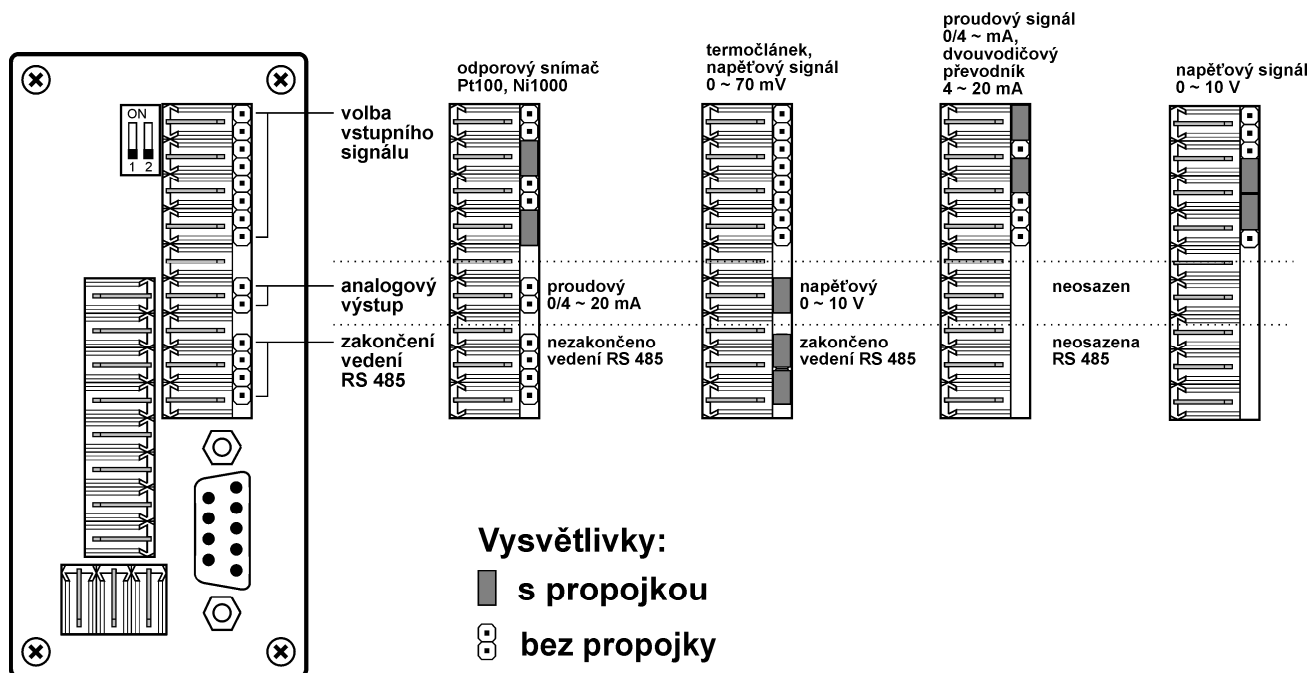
ON
1 2

volba vstupního signálu

analogový výstup

zakončení vedení RS 485

odporový snímač Pt100, Ni1000

proudový 0/4 ~ 20 mA

nezakončeno vedení RS 485

termočlánek, napěťový signál 0 ~ 70 mV

napěťový 0 ~ 10 V

zakončeno vedení RS 485

proudový signál 0/4 ~ mA, dvouvodičový převodník 4 ~ 20 mA

neosazen

neosazena RS 485

napěťový signál 0 ~ 10 V

Vysvětlivky:

s propojkou

bez propojky